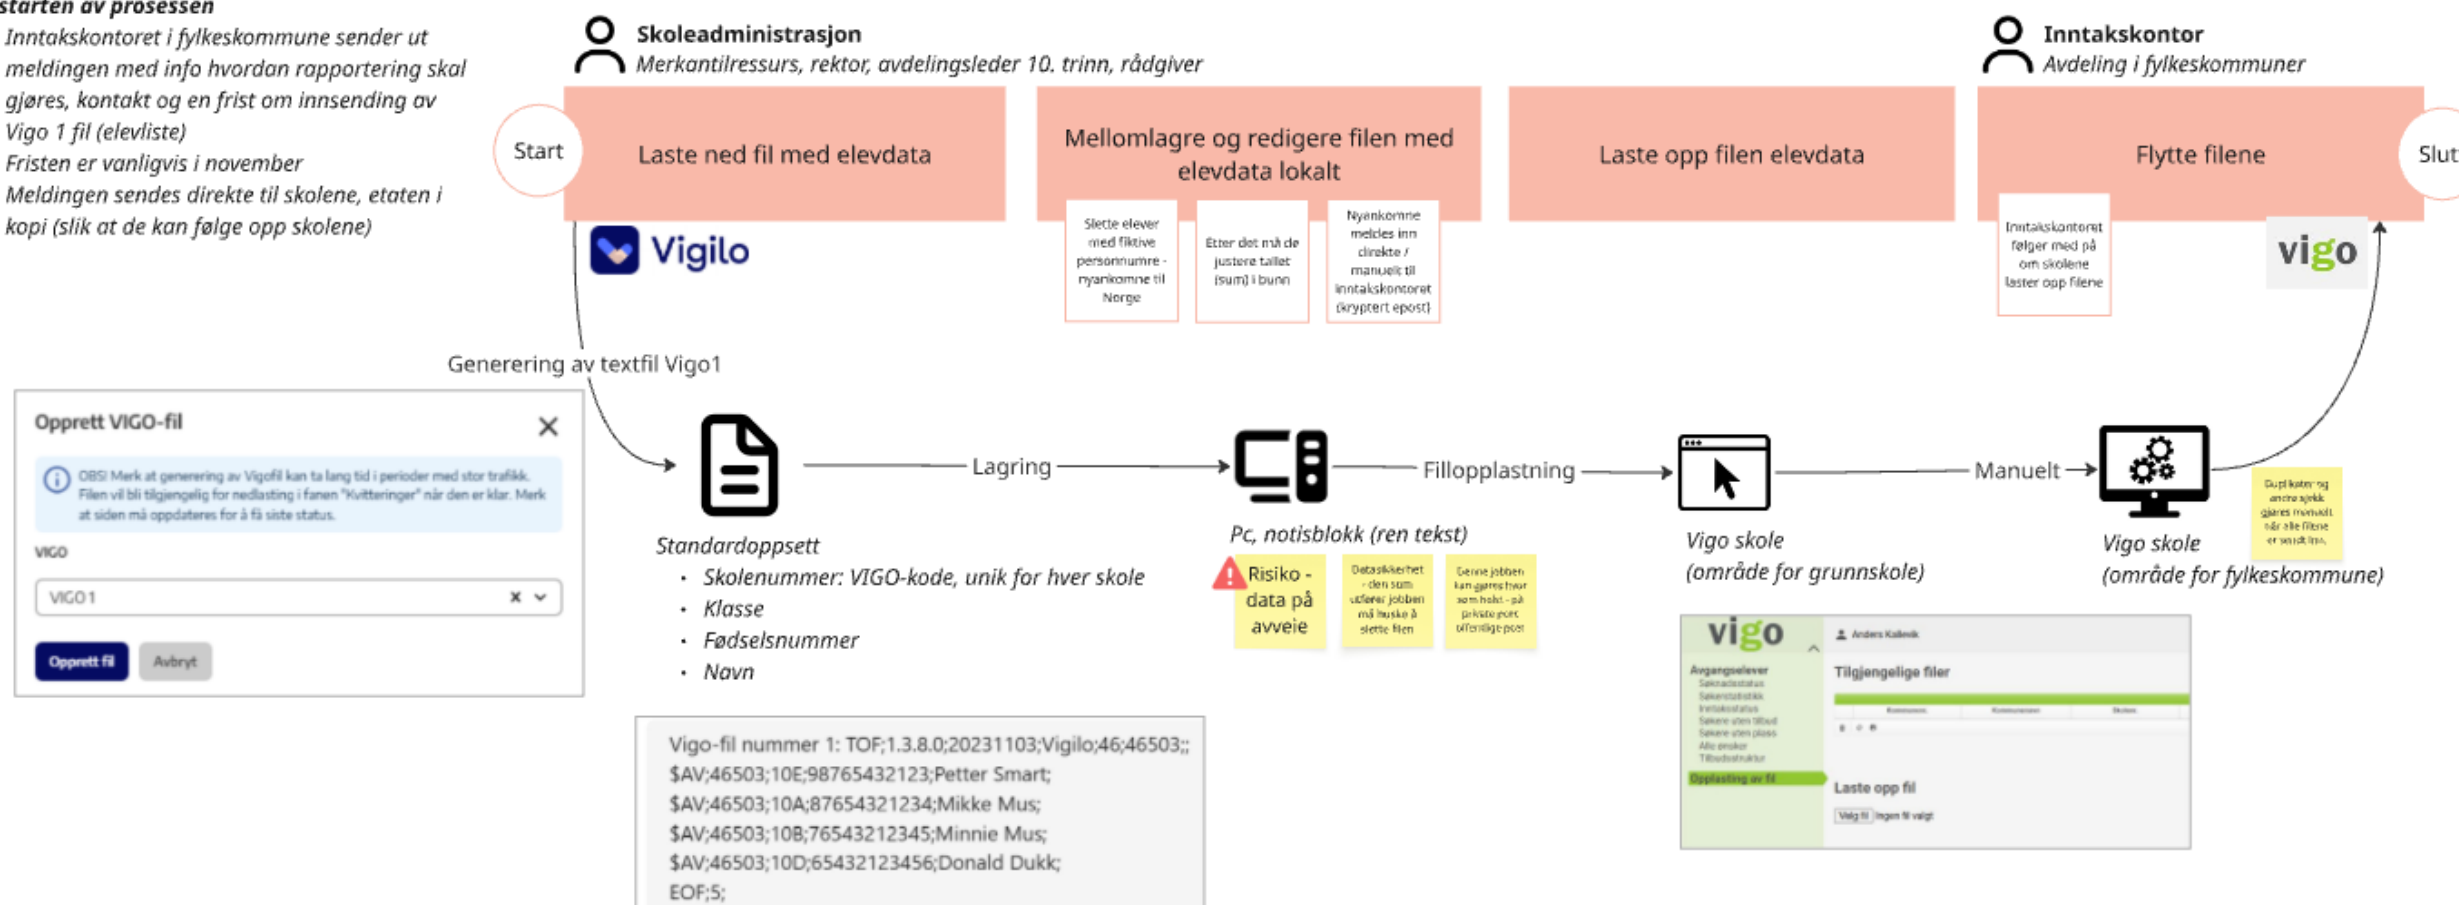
starten av prosessen
Inntakskontoret i fylkeskommune sender ut meldingen med info hvordan rapportering skal gjøres, kontakt og en frist om innsending av Vigo 1 fil (elevliste)
Fristen er vanligvis i november
Meldingen sendes direkte til skolene, etaten i kopi (slik at de kan følge opp skolene)

Skoleadministrasjon
Merkantilressurs, rektor, avdelingsleder 10. trinn, rådgiver

Inntakskontor
Avdeling i fylkeskommuner

Start

Laste ned fil med elevdata

Mellomlagre og redigere filen med elevdata lokalt

Laste opp filen elevdata

Flytte filene

Slut

Vigilo

Slette elever med fiktive personnumre - nyankomne til Norge

Etter det må de justere tallet (sum) i bunn

Nyankomne meldes inn direkte / manuelt til inntakskontoret (kryptert epost)

Inntakskontoret følger med på om skolene laster opp filene

vigo

Generering av textfil Vigo1

Opprett VIGO-fil
OBS! Merk at generering av Vigofil kan ta lang tid i perioder med stor trafikk. Filen vil bli tilgjengelig for nedlasting i fanen "Kvitteringer" når den er klar. Merk at siden må oppdateres for å få siste status.
VIGO
VIGO1
Opprett fil
Avbryt

Lagring

Fillopplastning

Manuelt

Standardoppsett
• Skolenummer: VIGO-kode, unik for hver skole
• Klasse
• Fødselsnummer
• Navn

Pc, notisblokk (ren tekst)

Risiko - data på avveie

Datasikkerhet - den som utfører jobben må huske å slette filen

Denne jobben kan gjøres hvor som helst - på private pc er offentlige pcer

Vigo skole
(område for grunnskole)

Vigo skole
(område for fylkeskommune)

Duplikater og andre sjekk gjøres manuelt når alle filene er samlet inn.

Vigo-fil nummer 1: TOF;1.3.8.0;20231103;Vigilo;46;46503;;
$AV;46503;10E;98765432123;Petter Smart;
$AV;46503;10A;87654321234;Mikke Mus;
$AV;46503;10B;76543212345;Minnie Mus;
$AV;46503;10D;65432123456;Donald Dukk;
EOF;5;

vigo
Anders Kalleik
Avgangselever
Søknadsstatus
Søkerstatistikk
Inntaksstatus
Søkere uten tilbud
Søkere uten plass
Alle elever
Tilbudsstruktur
Opplasting av fil
Tilgjengelige filer
Kommunenr
Kommunenavn
Skolenr
Laste opp fil
Velg fil Ingen fil valgt